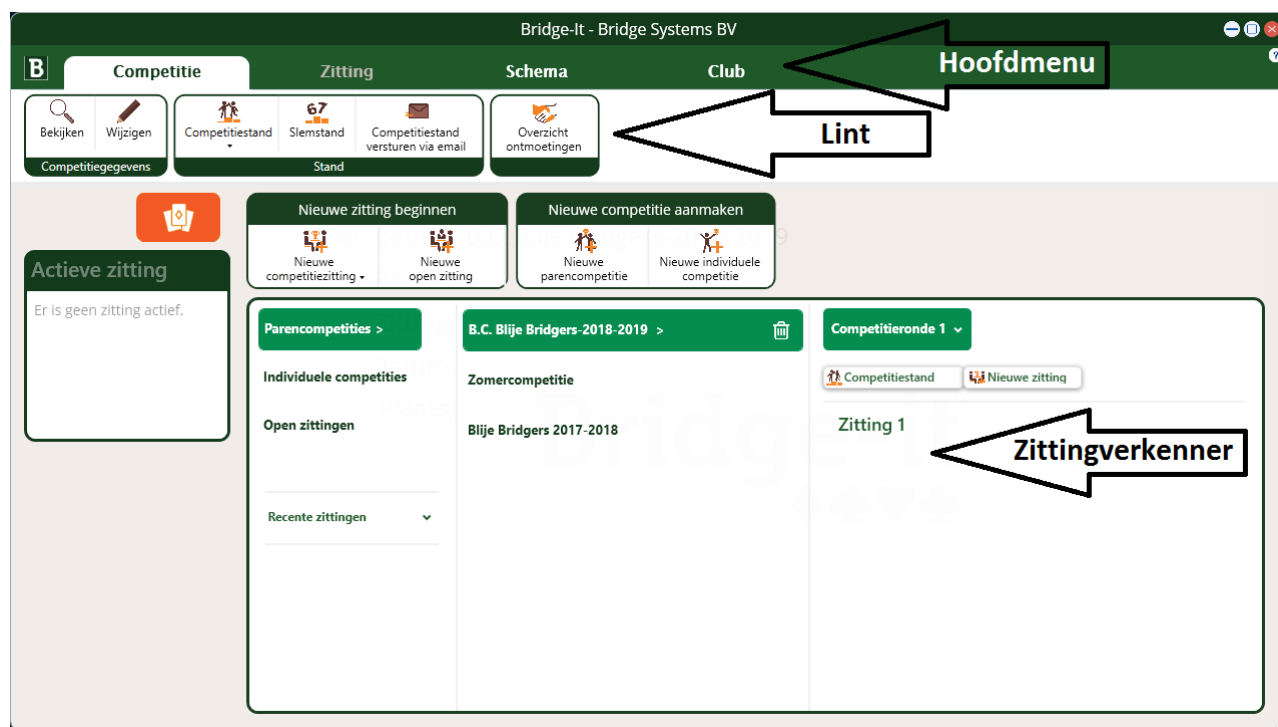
Bridge-It - Bridge Systems BV

B

Competitie

Zitting

Schema

Club

Hoofdmenu

Bekijken

Wijzigen

Competitiegegevens

Competitiestand

67

Slemstand

Competitiestand versturen via email

Stand

Overzicht ontmoetingen

Lint

Actieve zitting

Er is geen zitting actief.

Nieuwe zitting beginnen

Nieuwe competitiezitting

Nieuwe open zitting

Nieuwe competitie aanmaken

Nieuwe parencompetitie

Nieuwe individuele competitie

Parencompetities >

Individuele competities

Open zittingen

Recente zittingen

B.C. Blije Bridgers-2018-2019 >

Zomercompetitie

Blije Bridgers 2017-2018

Competitieronde 1

Competitiestand

Nieuwe zitting

Zitting 1

Zittingverkenner